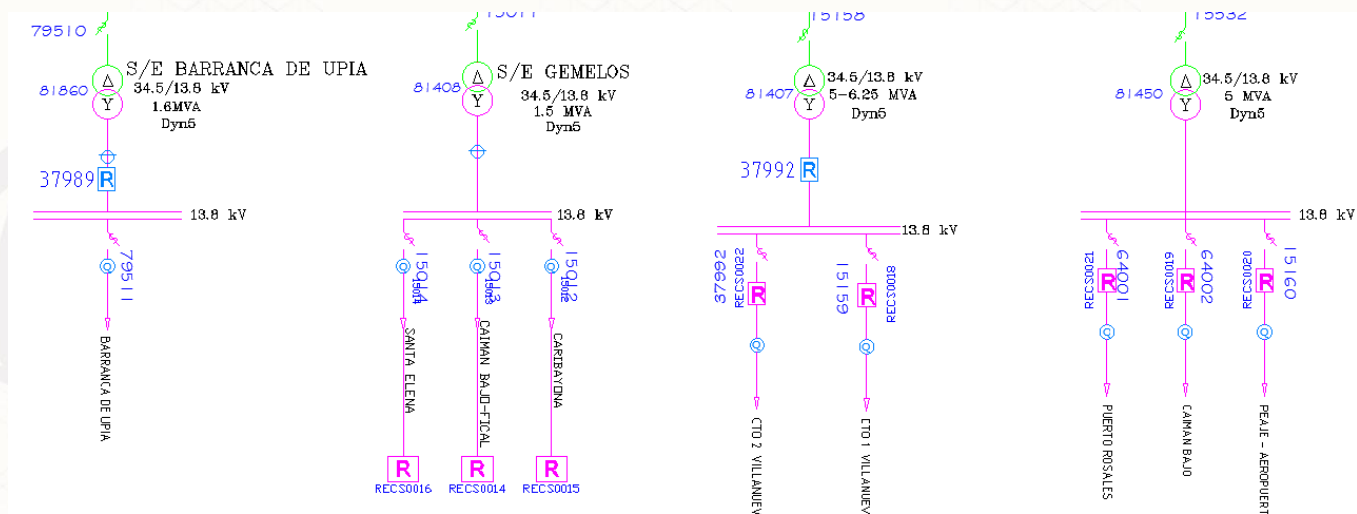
79510
81860
Δ
Y
S/E BARRANCA DE UPIA
34.5/13.8 kV
1.6MVA
Dyn5
37989 R
13.8 kV
79511
BARRANCA DE UPIA

15011
81408
Δ
Y
S/E GEMELOS
34.5/13.8 kV
1.5 MVA
Dyn5
13.8 kV
15014
15014
SANTA ELENA
15013
15013
CAIMAN BAJO-FICAL
15012
15012
CARIBAYONA
R
RECS0016
R
RECS0014
R
RECS0015

15158
81407
Δ
Y
34.5/13.8 kV
5-6.25 MVA
Dyn5
37992 R
13.8 kV
37992
RECS0022
R
CTO 2 VILLANUEV
15159
RECS0018
R
CTO 1 VILLANUEV

15532
81450
Δ
Y
34.5/13.8 kV
5 MVA
Dyn5
13.8 kV
RECS0021
R
64001
PUERTO ROSALES
RECS0019
R
64002
CAIMAN BAJO
RECS0020
R
15160
PEAJE - AEROPUERT